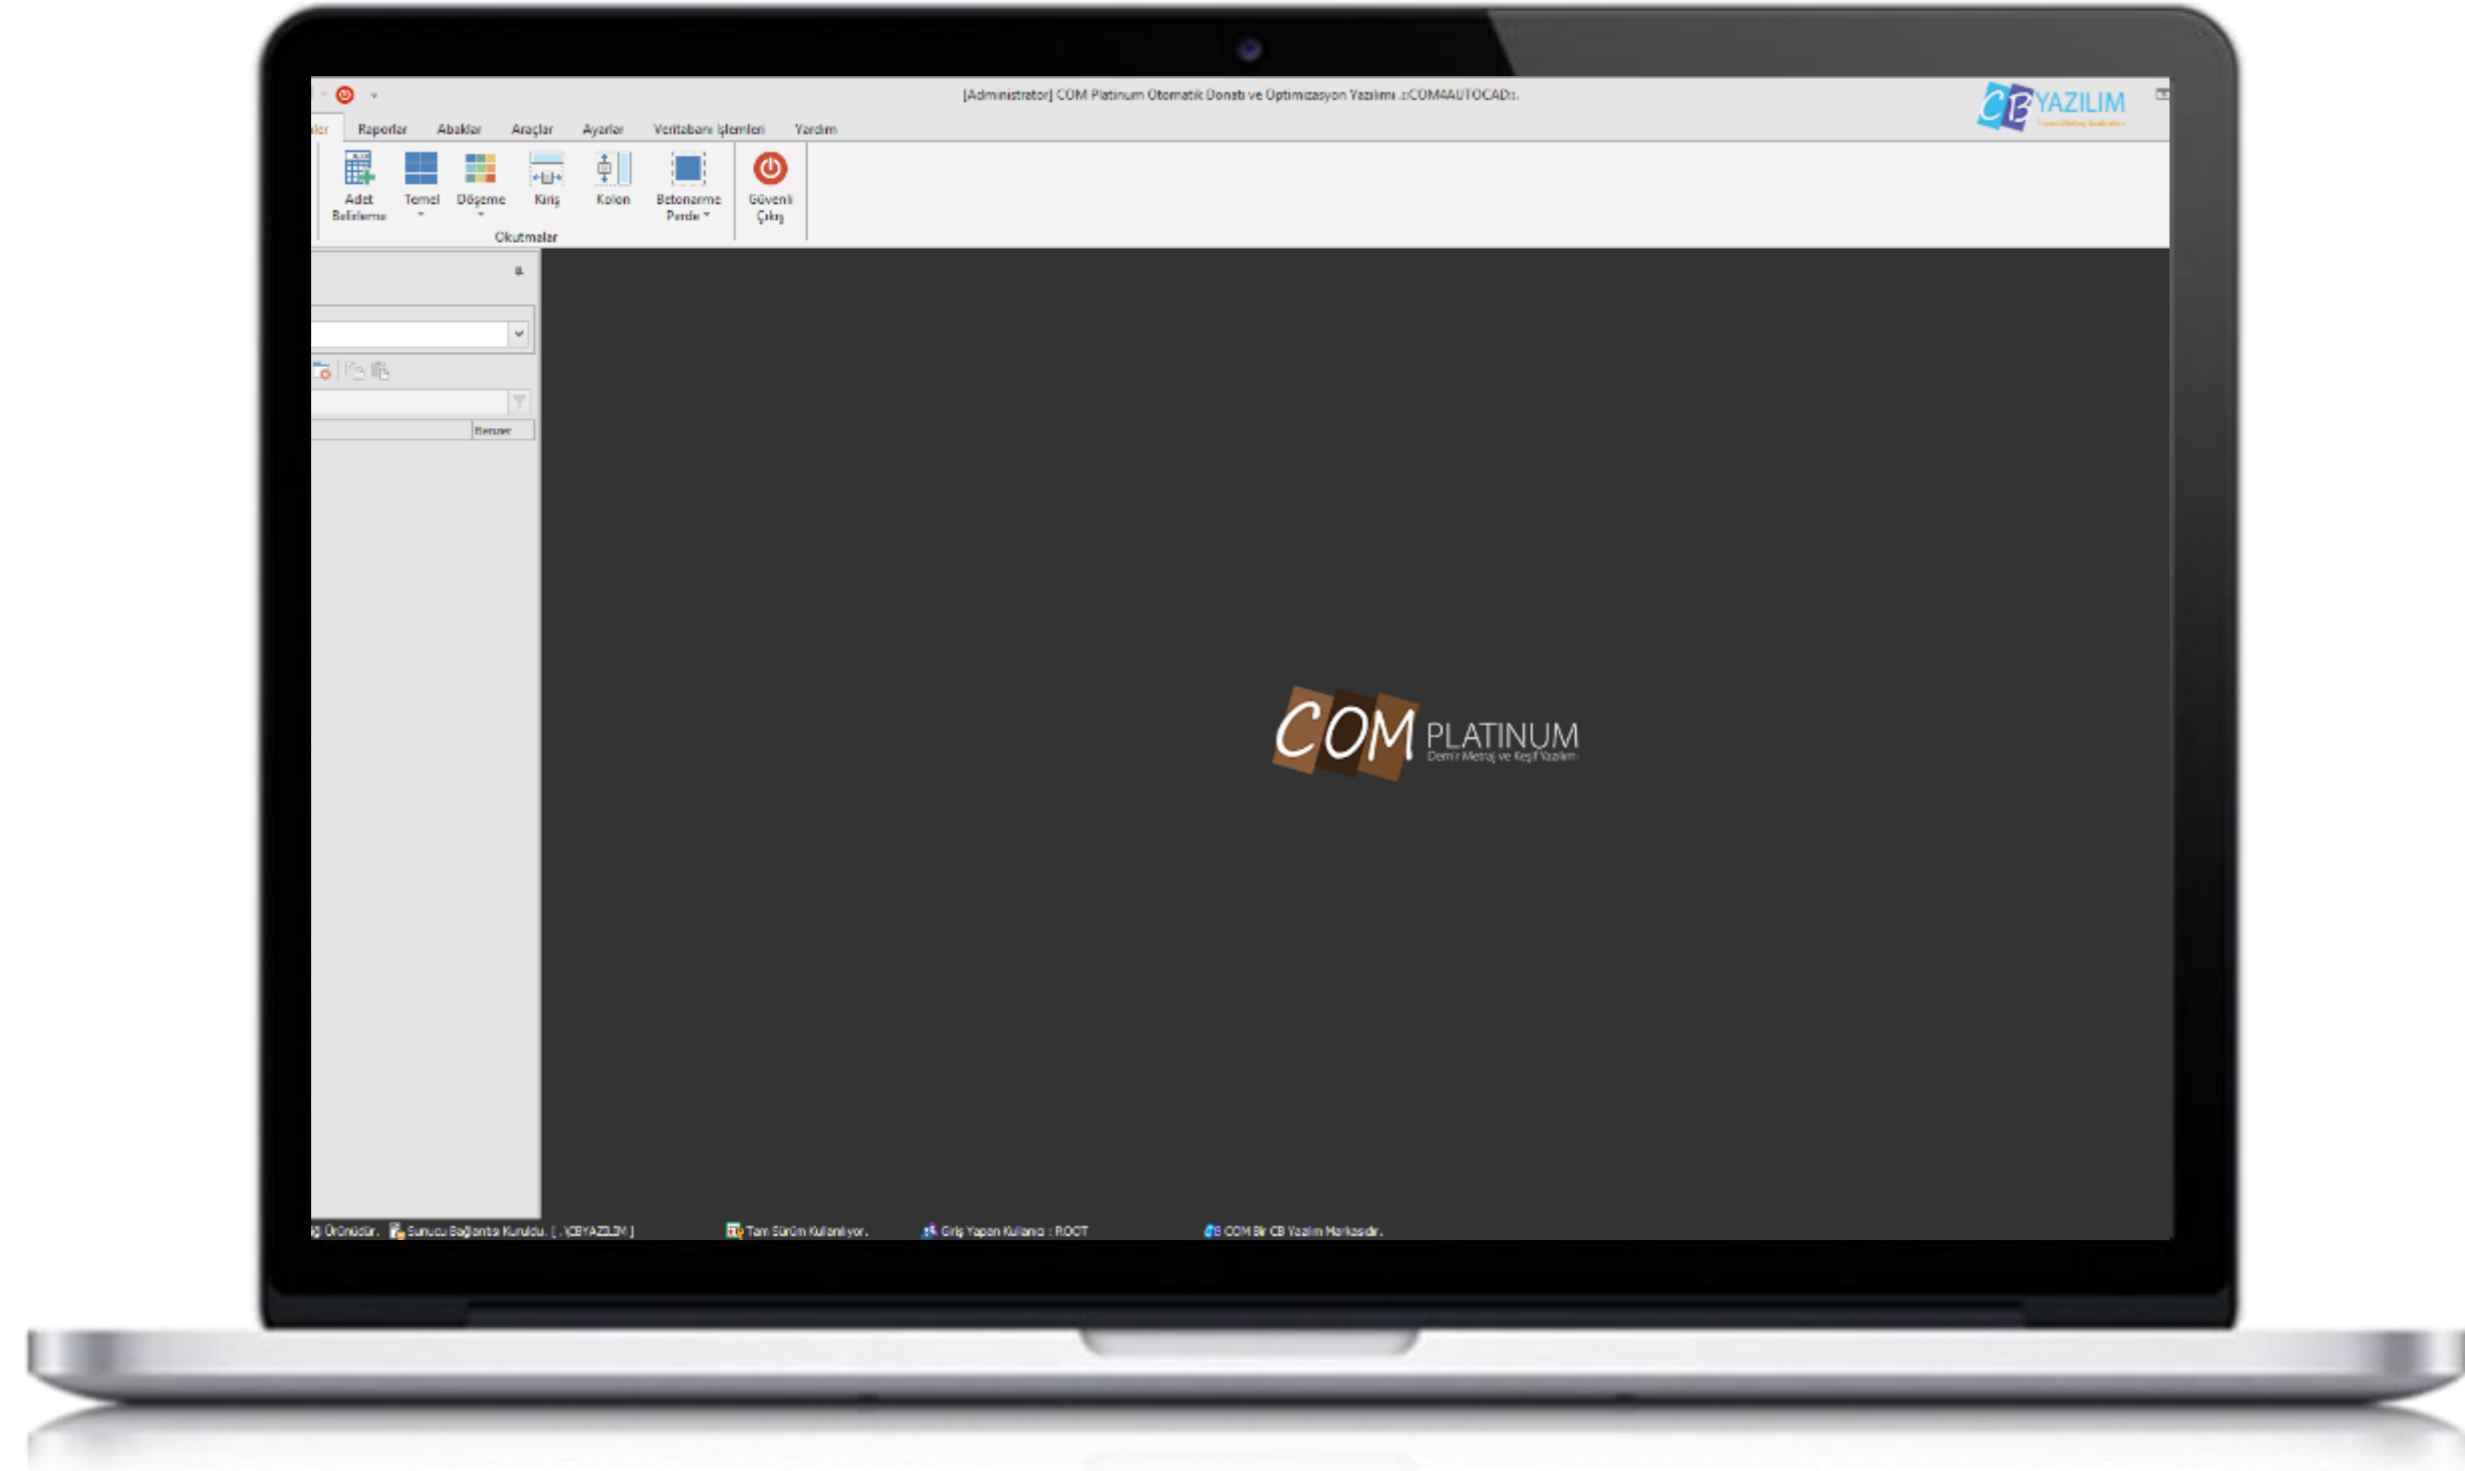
[Administrator] COM Platinum Otomatik Donatı ve Optimizasyon Yazılımı ::COM4AUTOCAD::

CB YAZILIM

ler Raporlar Abaklar Araçlar Ayarlar Veritabanı İşlemleri Yardım

Adet Belirleme
Temel
Döşeme
Kiriş
Kolon
Betonarme Perde
Güvenli Çıkış

Okutmalar

Benzer

COM PLATINUM
Demir Metraj ve Keşif Yazılımı

Ürünüdür. Sunucu Bağlantısı Kuruldu. [ .\CBYAZILIM ] Tam Sürüm Kullanılıyor. Giriş Yapan Kullanıcı : ROOT COM Bir CB Yazılım Markasıdır.